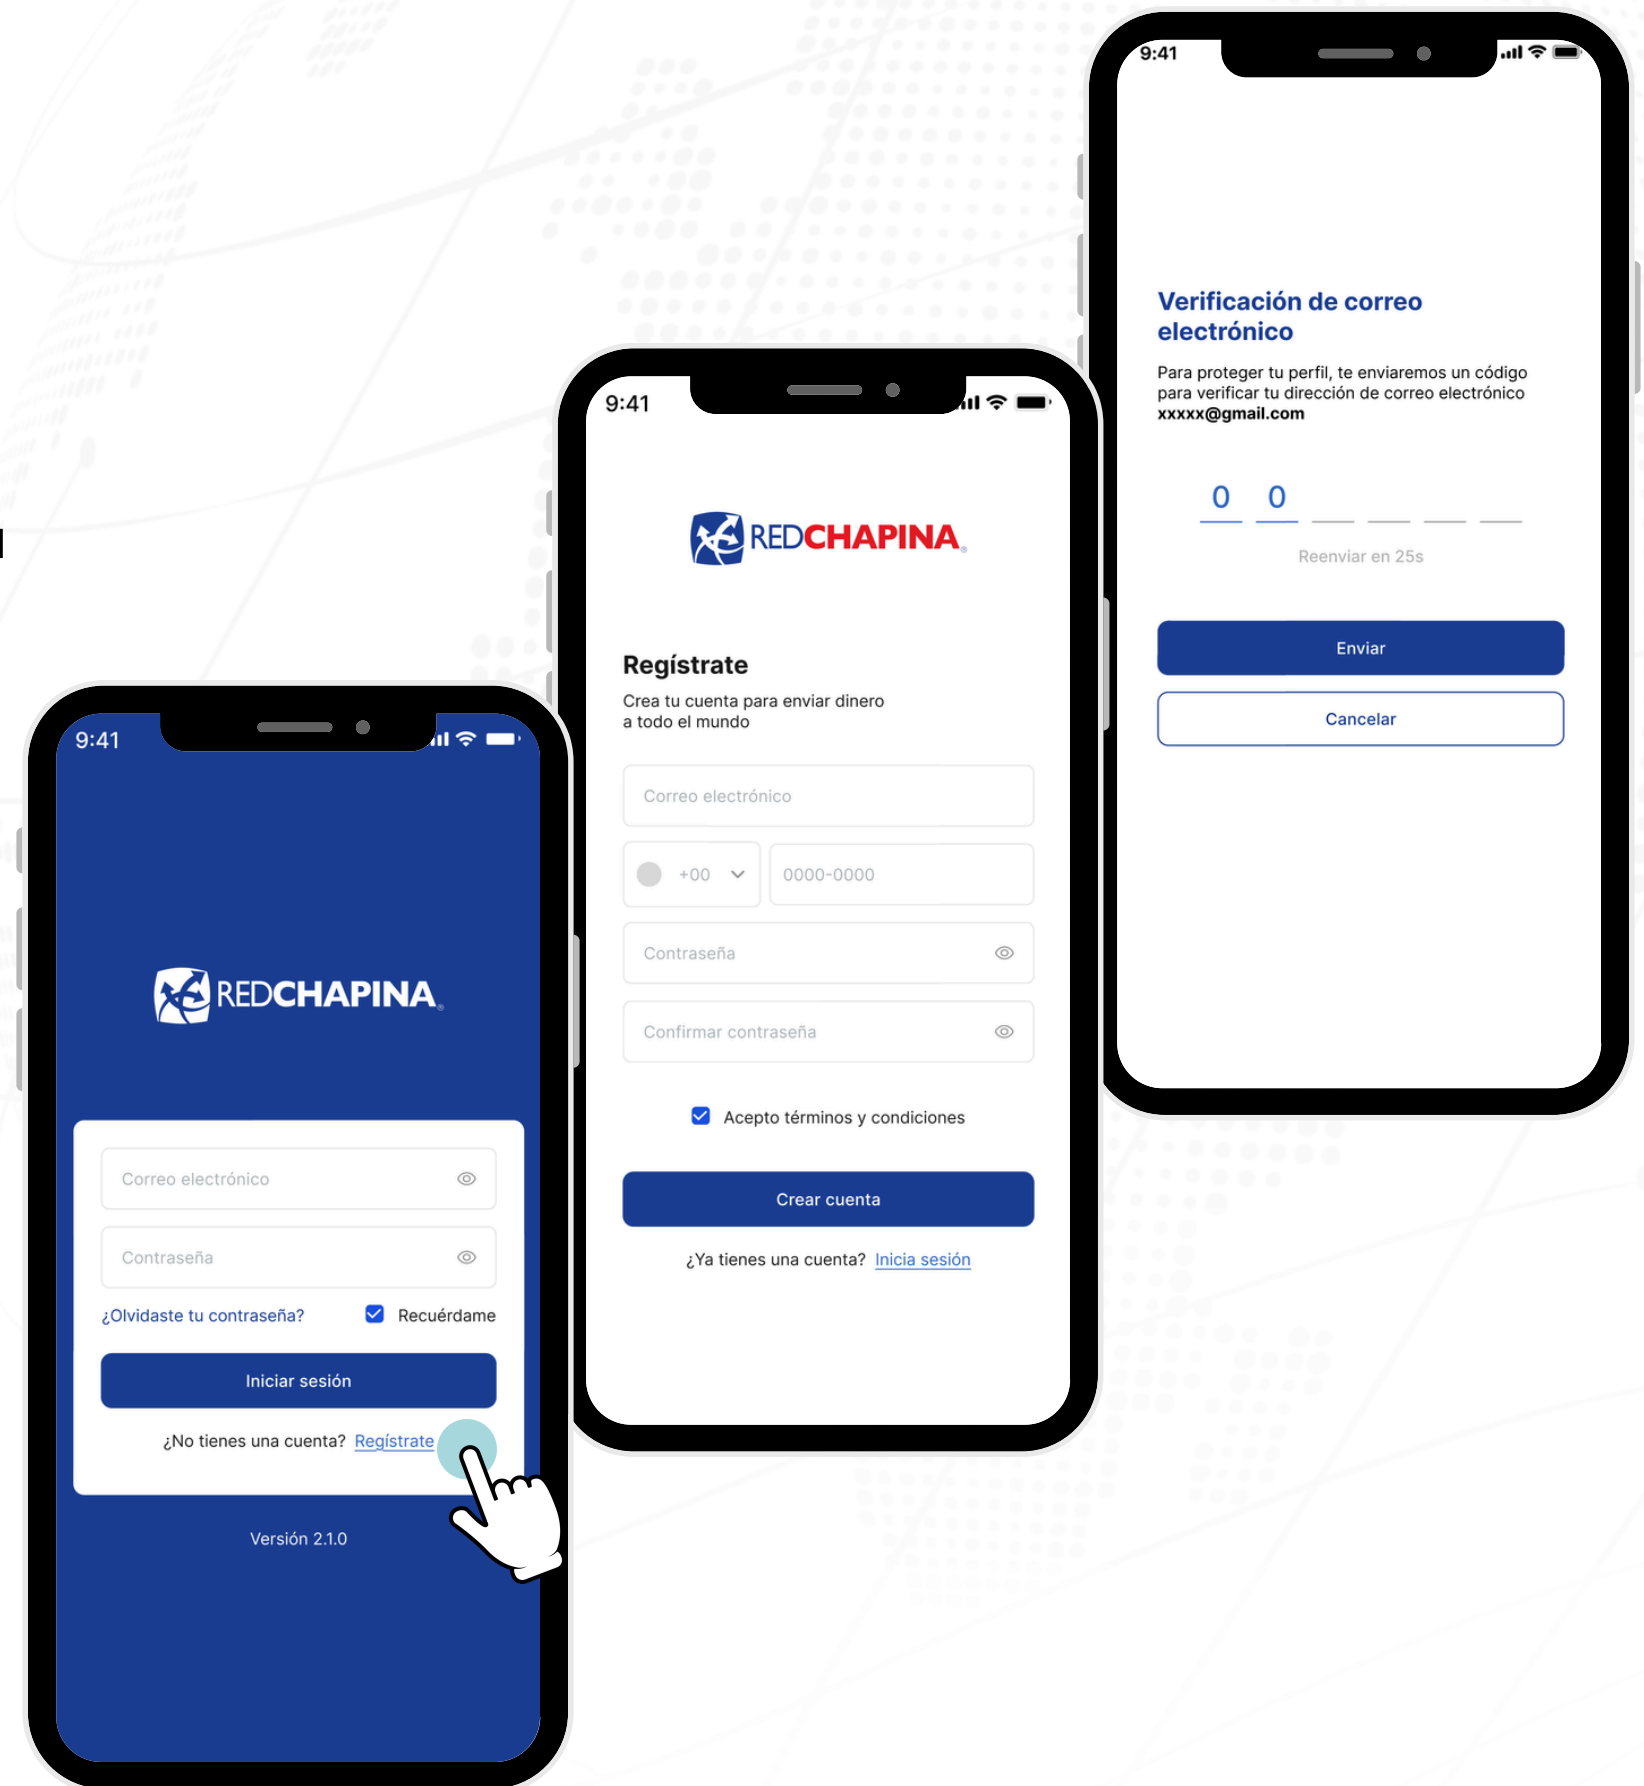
9:41

REDCHAPINA

Correo electrónico

Contraseña

¿Olvidaste tu contraseña?

Recuérdame

Iniciar sesión

¿No tienes una cuenta? Regístrate

Versión 2.1.0

9:41

REDCHAPINA

Regístrate

Crea tu cuenta para enviar dinero a todo el mundo

Correo electrónico

+00

0000-0000

Contraseña

Confirmar contraseña

Acepto términos y condiciones

Crear cuenta

¿Ya tienes una cuenta? Inicia sesión

9:41

Verificación de correo electrónico

Para proteger tu perfil, te enviaremos un código para verificar tu dirección de correo electrónico xxxxx@gmail.com

0 0

Reenviar en 25s

Enviar

Cancelar